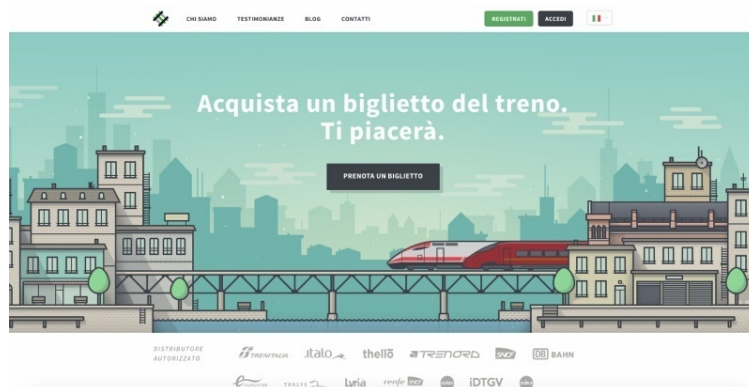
CHI SIAMO TESTIMONIANZE BLOG CONTATTI

REGISTRATI ACCEDI

Acquista un biglietto del treno. Ti piacerà.

PRENOTA UN BIGLIETTO

DISTRIBUTORE AUTORIZZATO

TRENITALIA italo thello TRENORD SNCF DB BAHN

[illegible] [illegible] Lyria renfe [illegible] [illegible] iDTGV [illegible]